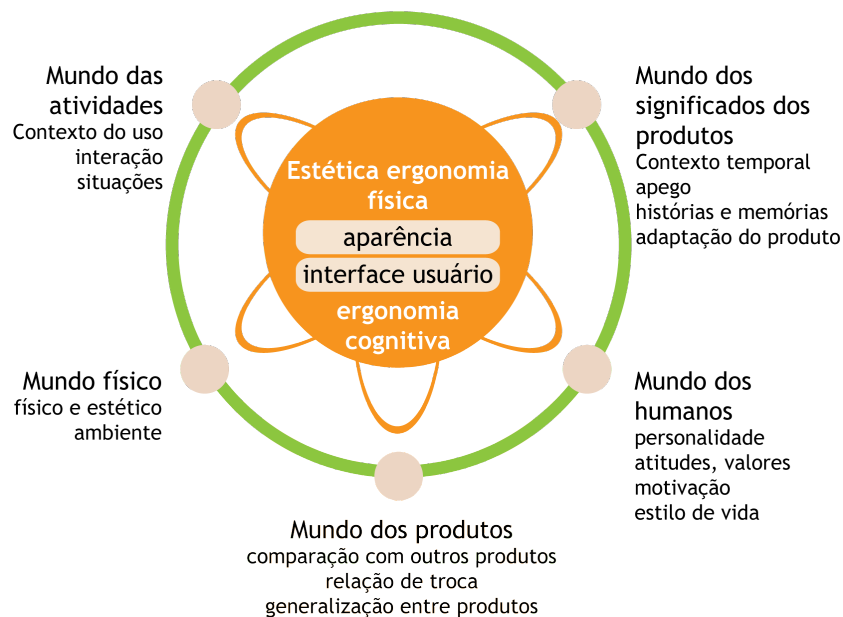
Mundo das atividades
Contexto do uso
interação
situações

Mundo dos significados dos produtos
Contexto temporal
apego
histórias e memórias
adaptação do produto

Estética ergonomia física
aparência
interface usuário
ergonomia cognitiva

Mundo físico
físico e estético
ambiente

Mundo dos humanos
personalidade
atitudes, valores
motivação
estilo de vida

Mundo dos produtos
comparação com outros produtos
relação de troca
generalização entre produtos